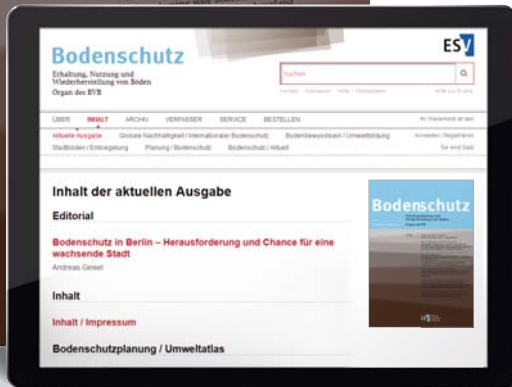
Bodenschutz

Erhaltung, Nutzung und Wiederherstellung von Böden

Organ des BVB

ESV

Suchen

ÜBER INHALT ARCHIV VERFASSER SERVICE BESTELLEN

Aktuelle Ausgabe Globale Nachhaltigkeit / Internationaler Bodenschutz Bodenbewusstsein / Umweltbildung

Stadtböden / Entsiegelung Planung / Bodenschutz Bodenschutz / Aktuell

Inhalt der aktuellen Ausgabe

Editorial

Bodenschutz in Berlin – Herausforderung und Chance für eine wachsende Stadt

Andreas Geisel

Inhalt

Inhalt / Impressum

Bodenschutzplanung / Umweltatlas

Bodenschutz